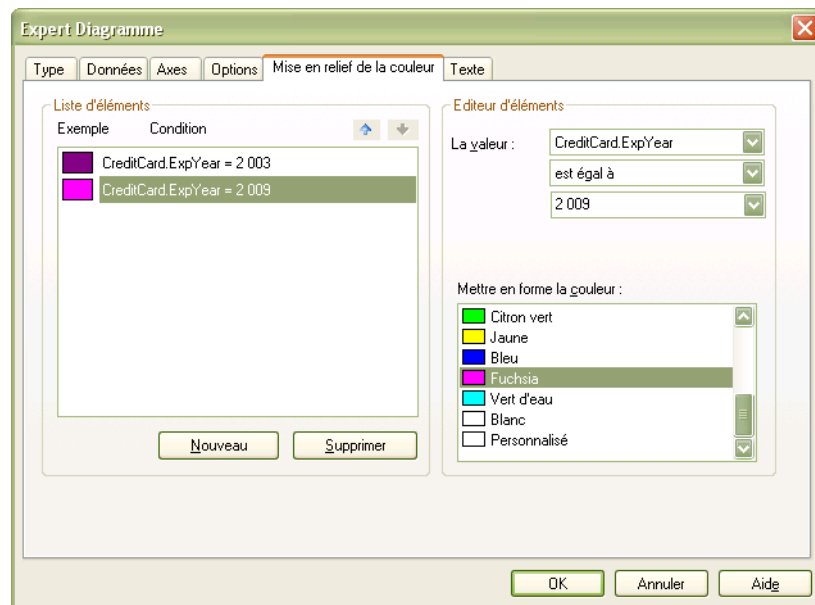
Expert Diagramme

Type | Données | Axes | Options | Mise en relief de la couleur | Texte

Liste d'éléments
Exemple Condition
CreditCard.ExpYear = 2 003
CreditCard.ExpYear = 2 009

Nouveau
Supprimer

Editeur d'éléments
La valeur :
CreditCard.ExpYear
est égal à
2 009

Mettre en forme la couleur :
Citron vert
Jaune
Bleu
Fuchsia
Vert d'eau
Blanc
Personnalisé

OK
Annuler
Aide